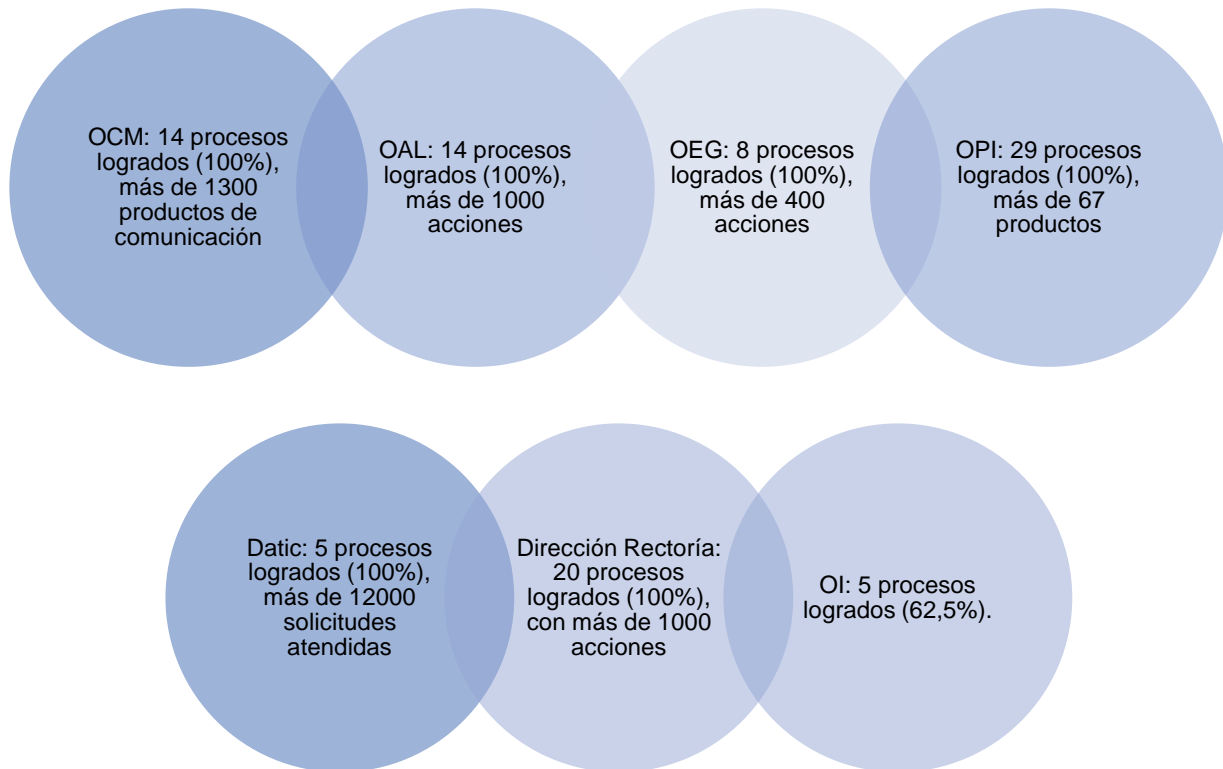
OCM: 14 procesos logrados (100%), más de 1300 productos de comunicación

OAL: 14 procesos logrados (100%), más de 1000 acciones

OEG: 8 procesos logrados (100%), más de 400 acciones

OPI: 29 procesos logrados (100%), más de 67 productos

Datic: 5 procesos logrados (100%), más de 12000 solicitudes atendidas

Dirección Rectoría: 20 procesos logrados (100%), con más de 1000 acciones

OI: 5 procesos logrados (62,5%).